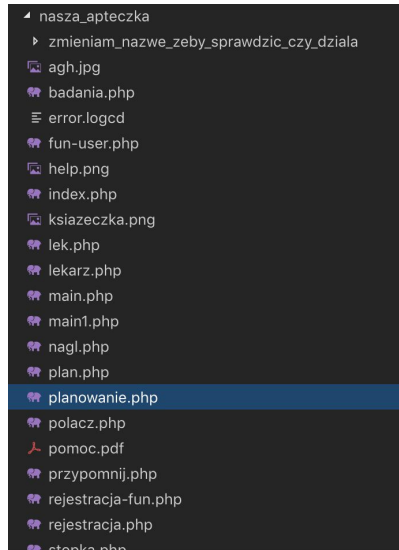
nasza_apteczka
zmieniam_nazwe_zeby_sprawdzic_czy_dziala
agh.jpg
badania.php
error.logcd
fun-user.php
help.png
index.php
ksiazeczka.png
lek.php
lekarz.php
main.php
main1.php
nagl.php
plan.php
planowanie.php
polacz.php
pomoc.pdf
przypomnij.php
rejestracja-fun.php
rejestracja.php
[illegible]